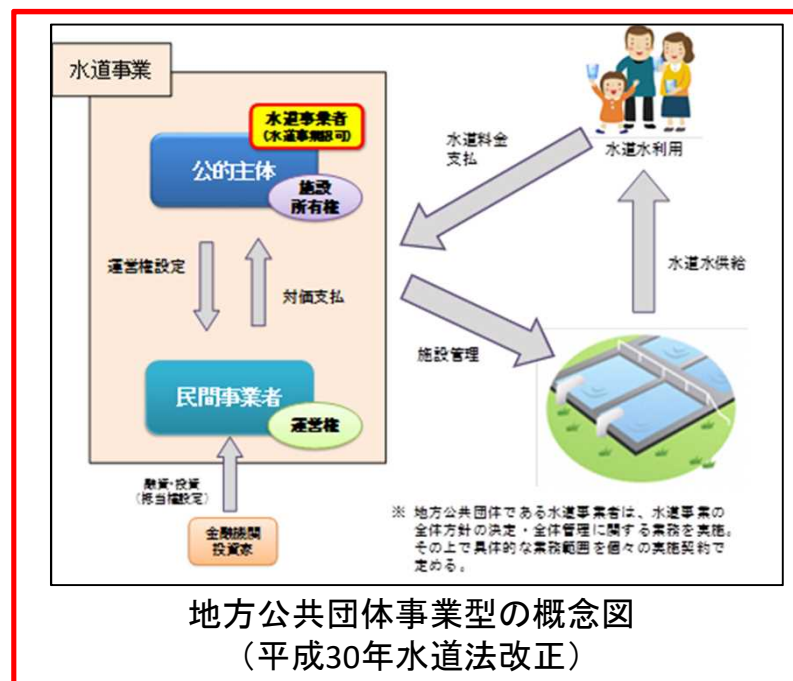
水道事業

水道事業者
(水道事業認可)

公的主体

施設
所有権

運営権設定

対価支払

民間事業者

運営権

融資・投資
(抵当権設定)

金融機関
投資家

水道料金
支払

水道水利用

水道水供給

施設管理

※ 地方公共団体である水道事業者は、水道事業の全体方針の決定・全体管理に関する業務を実施。その上で具体的な業務範囲を個々の実施契約で定める。

地方公共団体事業型の概念図
(平成30年水道法改正)